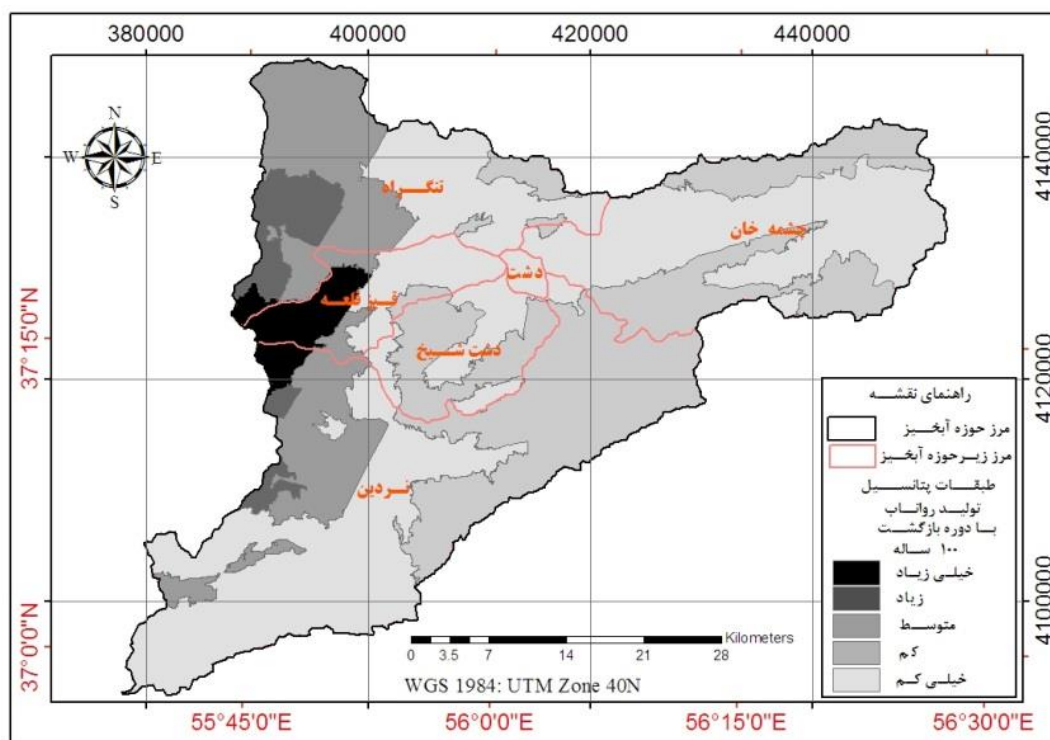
380000
400000
420000
440000

4140000
4120000
4100000

37°15'0"N
37°0'0"N

N
W
E
S

تنگراه
چشمه خان
دشت
قیرقعه
دشت شیخ
نردین

راهنمای نقشه
مرز حوزه آبخیز
مرز زیرحوزه آبخیز
طبقات پتانسیل تولید رواناب با دوره بازگشت ۱۰۰ ساله
خیلی زیاد
زیاد
متوسط
کم
خیلی کم

0 3.5 7 14 21 28 Kilometers
WGS 1984: UTM Zone 40N

55°45'0"E
56°0'0"E
56°15'0"E
56°30'0"E